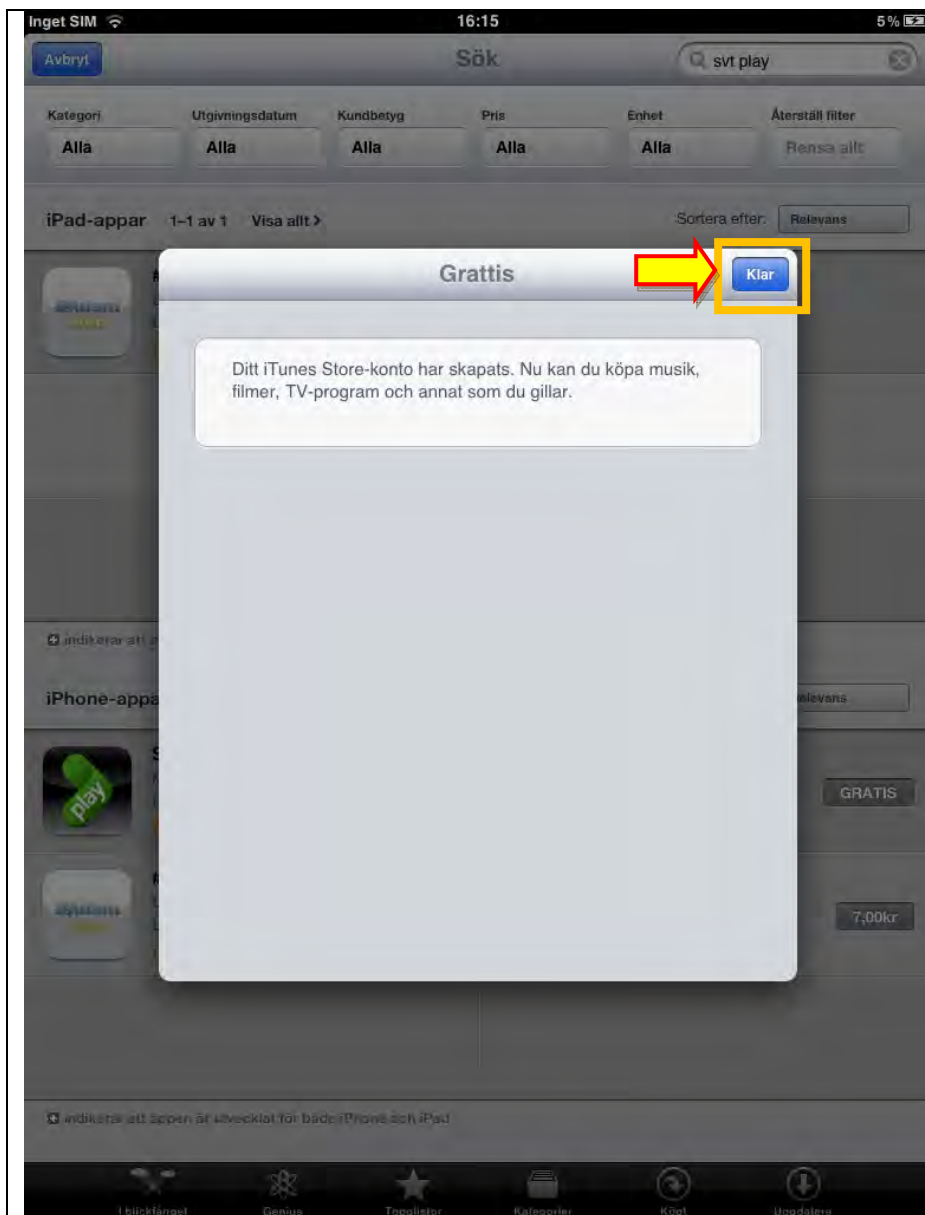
Inget SIM 16:15 5%

Avbryt Sök svt play

Kategori Alla | Utgivningsdatum Alla | Kundbetyg Alla | Pris Alla | Enhet Alla | Återställ filter Rensa allt

iPad-appar 1–1 av 1 Visa allt > Sortera efter: Relevans

Grattis Klar

Ditt iTunes Store-konto har skapats. Nu kan du köpa musik, filmer, TV-program och annat som du gillar.

indikerar att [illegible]

iPhone-appa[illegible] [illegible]elevans

play

GRATIS

7,00kr

indikerar att appen är utvecklat för både iPhone och iPad

I blickfånget Genius Topplistor Kategorier Köpt Uppdatera